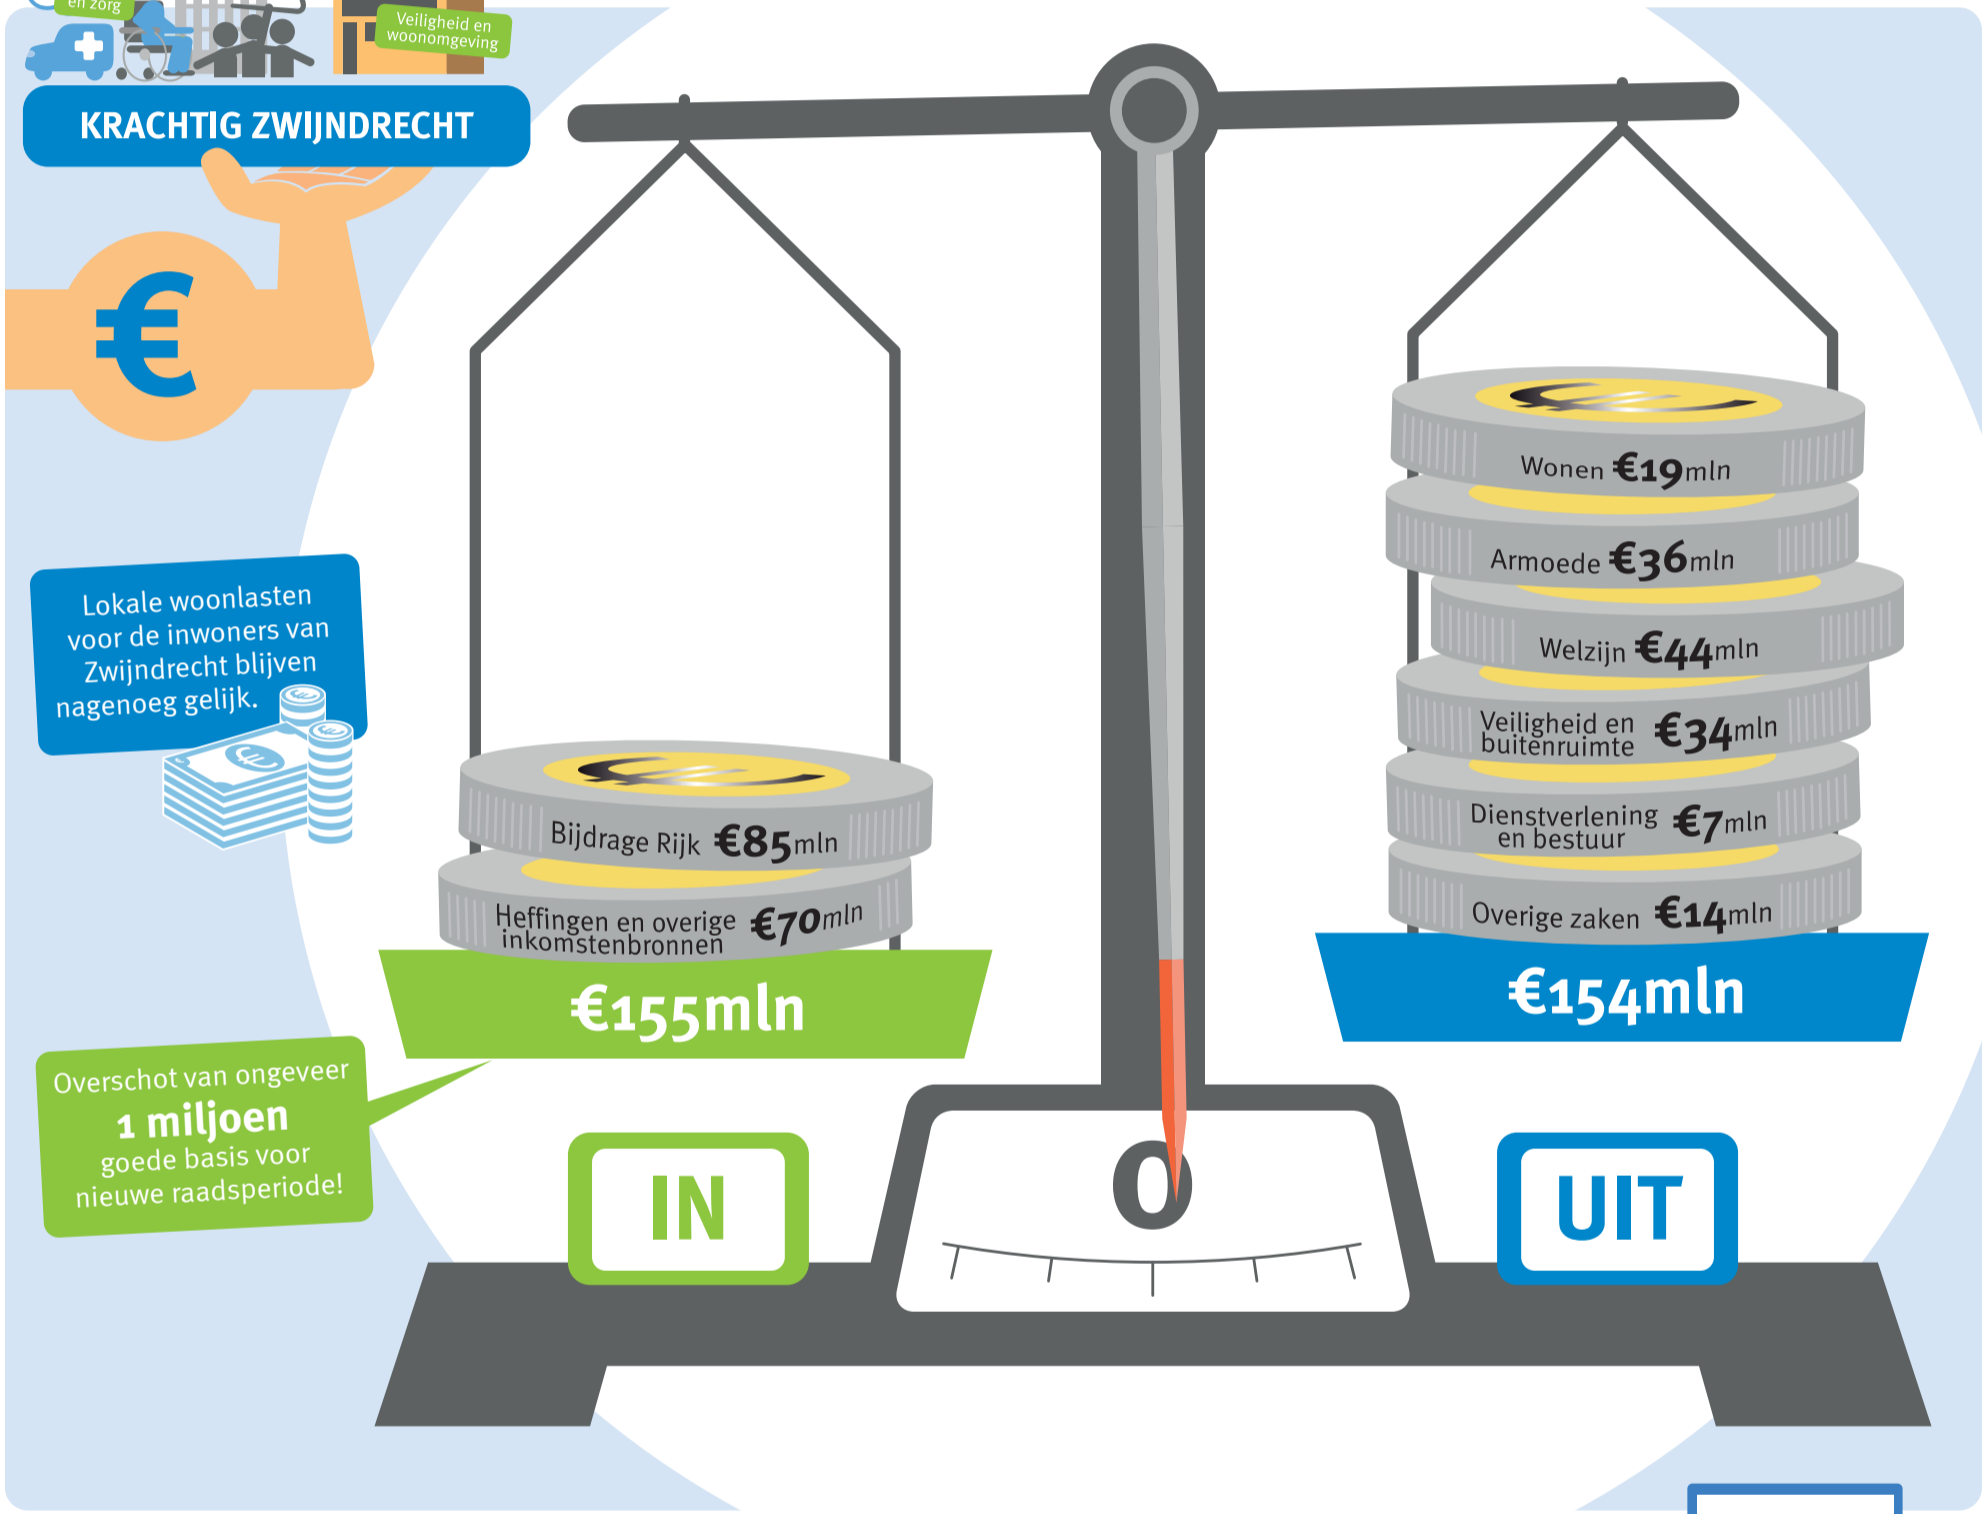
en zorg

Veiligheid en woonomgeving

KRACHTIG ZWIJNDRECHT

€

Lokale woonlasten voor de inwoners van Zwijndrecht blijven nagenoeg gelijk.

Bijdrage Rijk €85mln

Heffingen en overige inkomstenbronnen €70mln

€155mln

Wonen €19mln

Armoede €36mln

Welzijn €44mln

Veiligheid en buitenruimte €34mln

Dienstverlening en bestuur €7mln

Overige zaken €14mln

€154mln

Overschot van ongeveer 1 miljoen goede basis voor nieuwe raadsperiode!

IN

0

UIT